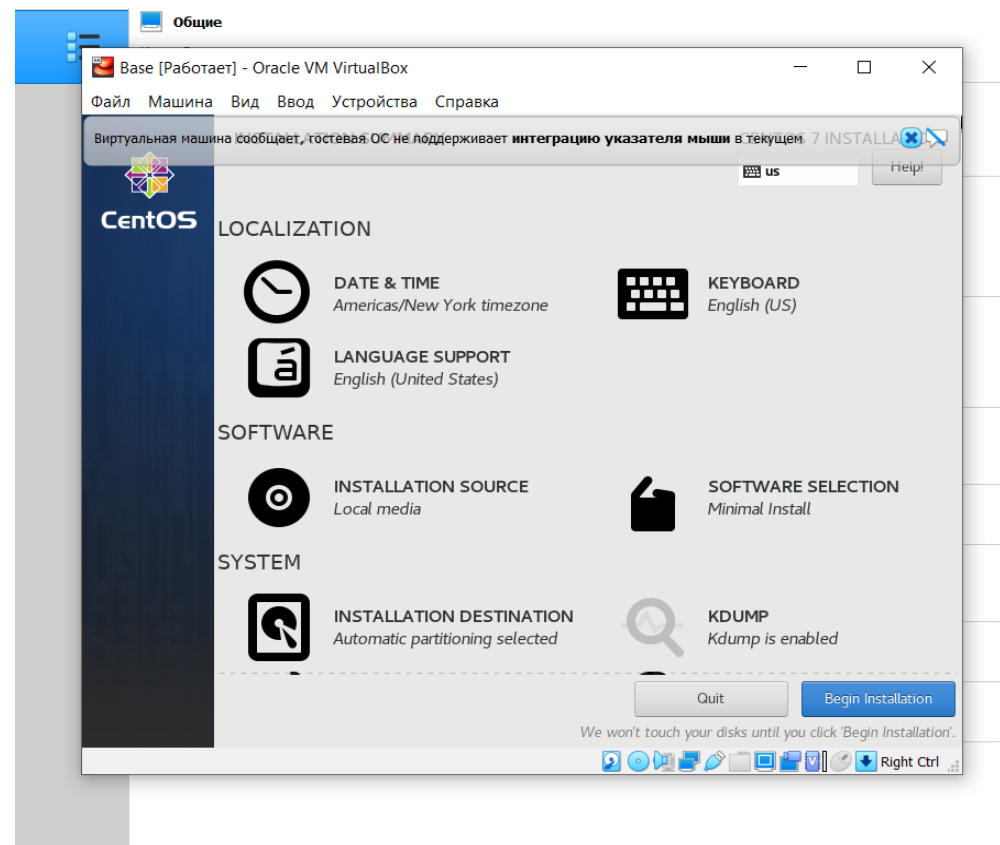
Общие

Base [Работает] - Oracle VM VirtualBox

Файл Машина Вид Ввод Устройства Справка

Виртуальная машина сообщает, гостевая ОС не поддерживает интеграцию указателя мыши в текущем

7 INSTALLA

us

Help!

CentOS

LOCALIZATION

DATE & TIME
Americas/New York timezone

KEYBOARD
English (US)

LANGUAGE SUPPORT
English (United States)

SOFTWARE

INSTALLATION SOURCE
Local media

SOFTWARE SELECTION
Minimal Install

SYSTEM

INSTALLATION DESTINATION
Automatic partitioning selected

KDUMP
Kdump is enabled

Quit

Begin Installation

We won't touch your disks until you click 'Begin Installation'.

Right Ctrl